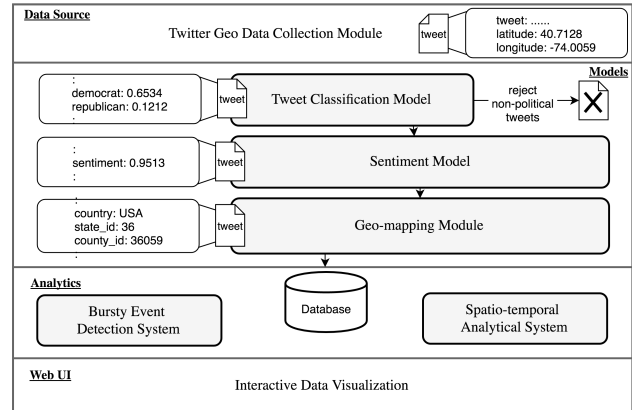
Data Source

Twitter Geo Data Collection Module

tweet

tweet: ......
latitude: 40.7128
longitude: -74.0059

Models

:
democrat: 0.6534
republican: 0.1212
:

tweet

Tweet Classification Model

reject non-political tweets

:
sentiment: 0.9513
:

tweet

Sentiment Model

:
country: USA
state_id: 36
county_id: 36059

tweet

Geo-mapping Module

Analytics

Bursty Event Detection System

Database

Spatio-temporal Analytical System

Web UI

Interactive Data Visualization